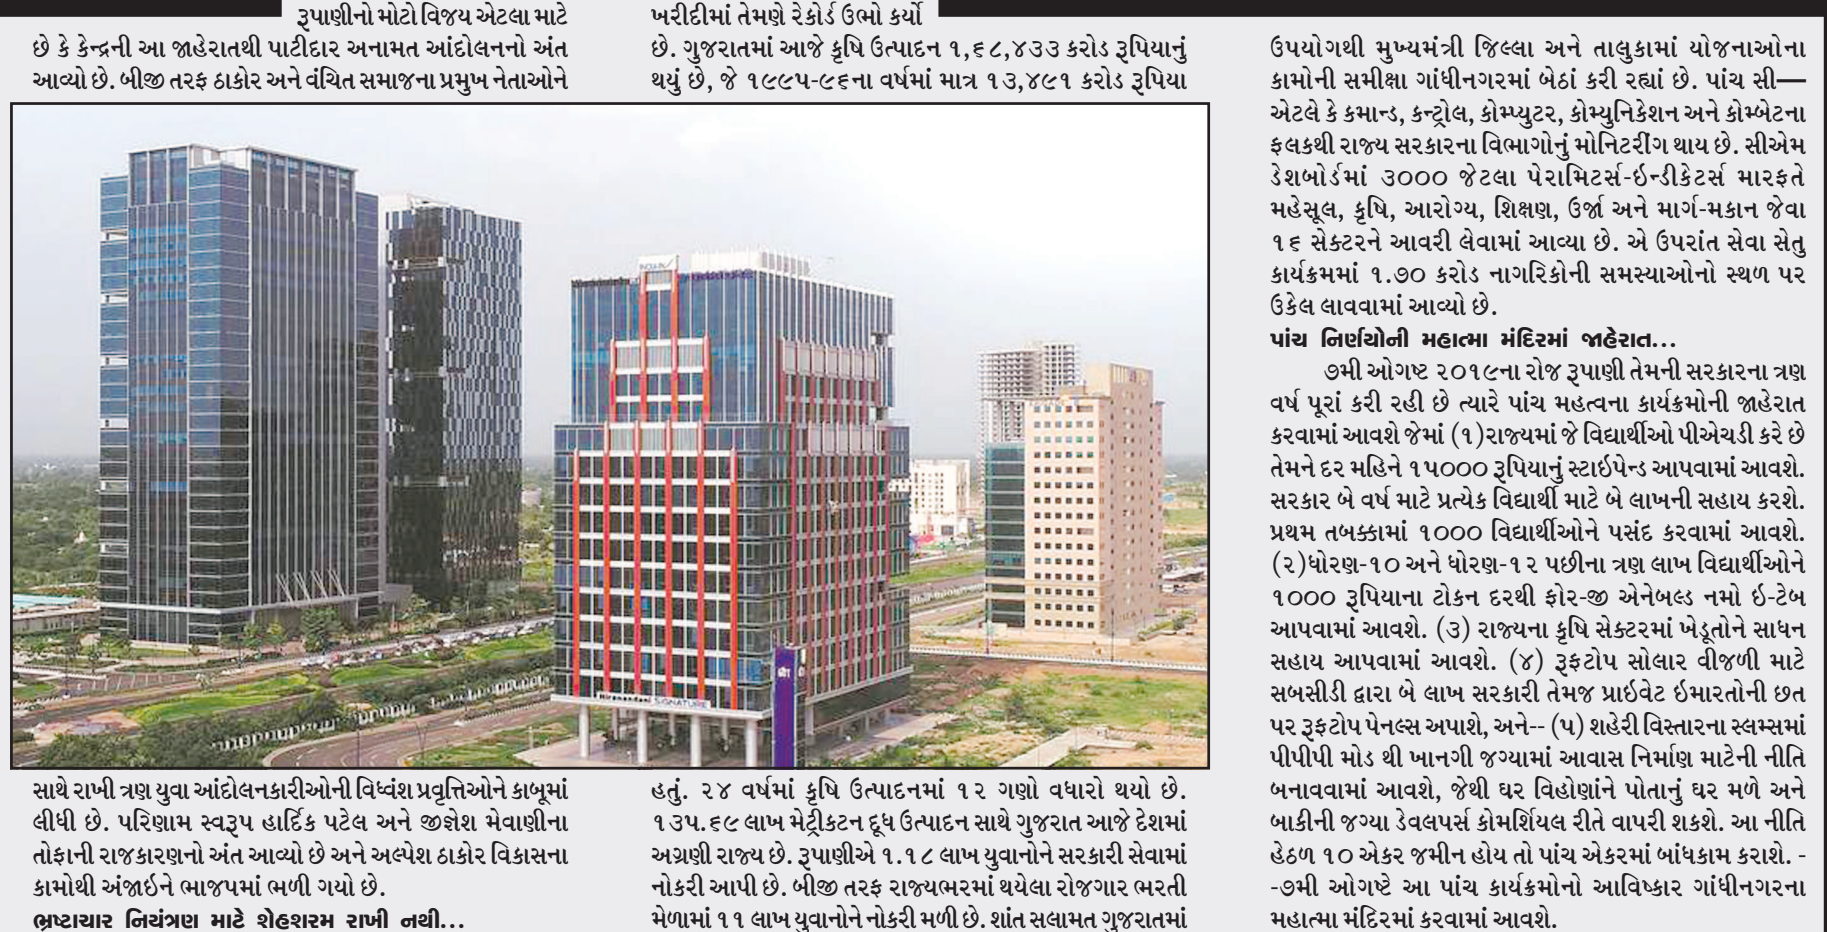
રૂપાણીનો મોટો વિજય એટલા માટે છે કે કેન્દ્રની આ જાહેરાતથી પાટીદાર અનામત આંદોલનનો અંત આવ્યો છે. બીજી તરફ ઠાકોર અને વંચિત સમાજના પ્રમુખ નેતાઓને

ખરીદીમાં તેમણે રેકોર્ડ ઉભો કર્યો છે. ગુજરાતમાં આજે કૃષિ ઉત્પાદન ૧,૬૮,૪૩૩ કરોડ રૂપિયાનું થયું છે, જે ૧૯૯૫-૯૬ના વર્ષમાં માત્ર ૧૩,૪૯૧ કરોડ રૂપિયા

સાથે રાખી ત્રણ યુવા આંદોલનકારીઓની વિધ્વંશ પ્રવૃત્તિઓને કાબૂમાં લીધી છે. પરિણામ સ્વરૂપ હાર્દિક પટેલ અને જીજ્ઞેશ મેવાણીના તોફાની રાજકારણનો અંત આવ્યો છે અને અલ્પેશ ઠાકોર વિકાસના કામોથી અંજાઈને ભાજપમાં ભળી ગયો છે.

ભ્રષ્ટાચાર નિયંત્રણ માટે શેહશરમ રાખી નથી...

હતું. ૨૪ વર્ષમાં કૃષિ ઉત્પાદનમાં ૧૨ ગણો વધારો થયો છે. ૧૩૫.૬૯ લાખ મેટ્રીકટન દૂધ ઉત્પાદન સાથે ગુજરાત આજે દેશમાં અગ્રણી રાજ્ય છે. રૂપાણીએ ૧.૧૮ લાખ યુવાનોને સરકારી સેવામાં નોકરી આપી છે. બીજી તરફ રાજ્યભરમાં થયેલા રોજગાર ભરતી મેળામાં ૧૧ લાખ યુવાનોને નોકરી મળી છે. શાંત સલામત ગુજરાતમાં

ઉપયોગથી મુખ્યમંત્રી જિલ્લા અને તાલુકામાં યોજનાઓના કામોની સમીક્ષા ગાંધીનગરમાં બેઠાં કરી રહ્યાં છે. પાંચ સી— એટલે કે કમાન્ડ, કન્ટ્રોલ, કોમ્પ્યુટર, કોમ્યુનિકેશન અને કોમ્બેટના ફલકથી રાજ્ય સરકારના વિભાગોનું મોનિટરીંગ થાય છે. સીએમ ડેશબોર્ડમાં ૩૦૦૦ જેટલા પેરામિટર્સ-ઈન્ડીકેટર્સ મારફતે મહેસૂલ, કૃષિ, આરોગ્ય, શિક્ષણ, ઉર્જા અને માર્ગ-મકાન જેવા ૧૬ સેક્ટરને આવરી લેવામાં આવ્યા છે. એ ઉપરાંત સેવા સેતુ કાર્યક્રમમાં ૧.૭૦ કરોડ નાગરિકોની સમસ્યાઓનો સ્થળ પર ઉકેલ લાવવામાં આવ્યો છે.

પાંચ નિર્ણયોની મહાત્મા મંદિરમાં જાહેરાત...

૭મી ઓગષ્ટ ૨૦૧૯ના રોજ રૂપાણી તેમની સરકારના ત્રણ વર્ષ પૂરાં કરી રહી છે ત્યારે પાંચ મહત્વના કાર્યક્રમોની જાહેરાત કરવામાં આવશે જેમાં (૧)રાજ્યમાં જે વિદ્યાર્થીઓ પીએચડી કરે છે તેમને દર મહિને ૧૫૦૦૦ રૂપિયાનું સ્ટાઈપેન્ડ આપવામાં આવશે. સરકાર બે વર્ષ માટે પ્રત્યેક વિદ્યાર્થી માટે બે લાખની સહાય કરશે. પ્રથમ તબક્કામાં ૧૦૦૦ વિદ્યાર્થીઓને પસંદ કરવામાં આવશે. (૨)ધોરણ-૧૦ અને ધોરણ-૧૨ પછીના ત્રણ લાખ વિદ્યાર્થીઓને ૧૦૦૦ રૂપિયાના ટોકન દરથી ફોર-જી એનેબલ્ડ નમો ઈ-ટેબ આપવામાં આવશે. (૩) રાજ્યના કૃષિ સેક્ટરમાં ખેડૂતોને સાધન સહાય આપવામાં આવશે. (૪) રૂફટોપ સોલાર વીજળી માટે સબસીડી દ્વારા બે લાખ સરકારી તેમજ પ્રાઈવેટ ઈમારતોની છત પર રૂફટોપ પેનલ્સ અપાશે, અને-- (૫) શહેરી વિસ્તારના સ્લમ્સમાં પીપીપી મોડ થી ખાનગી જગ્યામાં આવાસ નિર્માણ માટેની નીતિ બનાવવામાં આવશે, જેથી ઘર વિહોણાંને પોતાનું ઘર મળે અને બાકીની જગ્યા ડેવલપર્સ કોમર્શિયલ રીતે વાપરી શકશે. આ નીતિ હેઠળ ૧૦ એકર જમીન હોય તો પાંચ એકરમાં બાંધકામ કરાશે. --૭મી ઓગષ્ટે આ પાંચ કાર્યક્રમોનો આવિષ્કાર ગાંધીનગરના મહાત્મા મંદિરમાં કરવામાં આવશે.